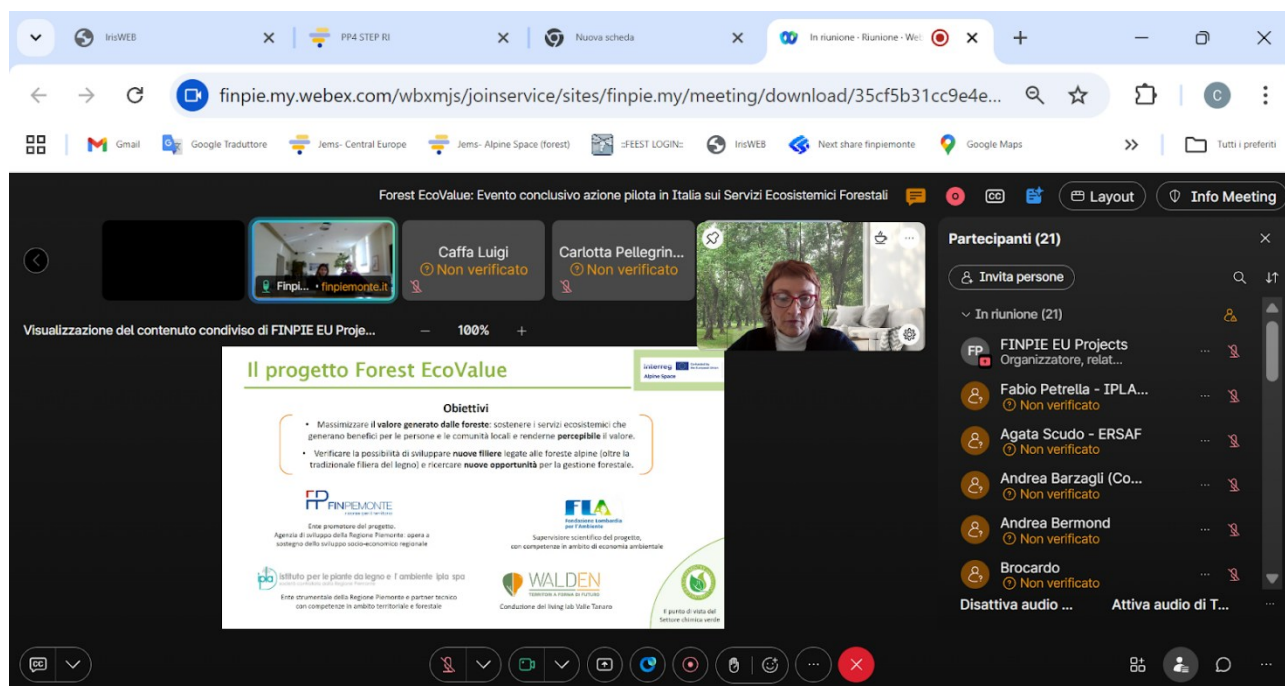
IrisWEB
PP4 STEP RI
Nuova scheda
In riunione - Riunione - Web
finpie.my.webex.com/wbxmjs/joinservice/sites/finpie.my/meeting/download/35cf5b31cc9e4e...
Gmail
Google Traduttore
Jems- Central Europe
Jems- Alpine Space (forest)
::FEEST LOGIN::
IrisWEB
Next share finpiemonte
Google Maps
Tutti i preferiti

Forest EcoValue: Evento conclusivo azione pilota in Italia sui Servizi Ecosistemici Forestali
Layout
Info Meeting

Finpi... • finpiemonte.it
Caffa Luigi
Non verificato
Carlotta Pellegrin...
Non verificato

Visualizzazione del contenuto condiviso di FINPIE EU Proje...
100%

Il progetto Forest EcoValue
Interreg
Alpine Space
Obiettivi
• Massimizzare il valore generato dalle foreste: sostenere i servizi ecosistemici che generano benefici per le persone e le comunità locali e renderne percepibile il valore.
• Verificare la possibilità di sviluppare nuove filiere legate alle foreste alpine (oltre la tradizionale filiera del legno) e ricercare nuove opportunità per la gestione forestale.
FINPIEMONTE
Ente promotore del progetto.
Agenzia di sviluppo della Regione Piemonte: opera a sostegno dello sviluppo socio-economico regionale
FLA
Fondazione Lombardia per l'Ambiente
Supervisore scientifico del progetto, con competenze in ambito di economia ambientale
istituto per le piante da legno e l'ambiente ipla spa
Ente strumentale della Regione Piemonte e partner tecnico con competenze in ambito territoriale e forestale
WALDEN
TERRITORI A FORMA DI FUTURO
Conduzione del living lab Valle Tanaro
Il punto di vista del Settore chimica verde

Partecipanti (21)
Invita persone
In riunione (21)
FINPIE EU Projects
Organizzatore, relat...
Fabio Petrella - IPLA...
Non verificato
Agata Scudo - ERSAF
Non verificato
Andrea Barzagli (Co...
Non verificato
Andrea Bermond
Non verificato
Brocardo
Non verificato
Disattiva audio ...
Attiva audio di T...